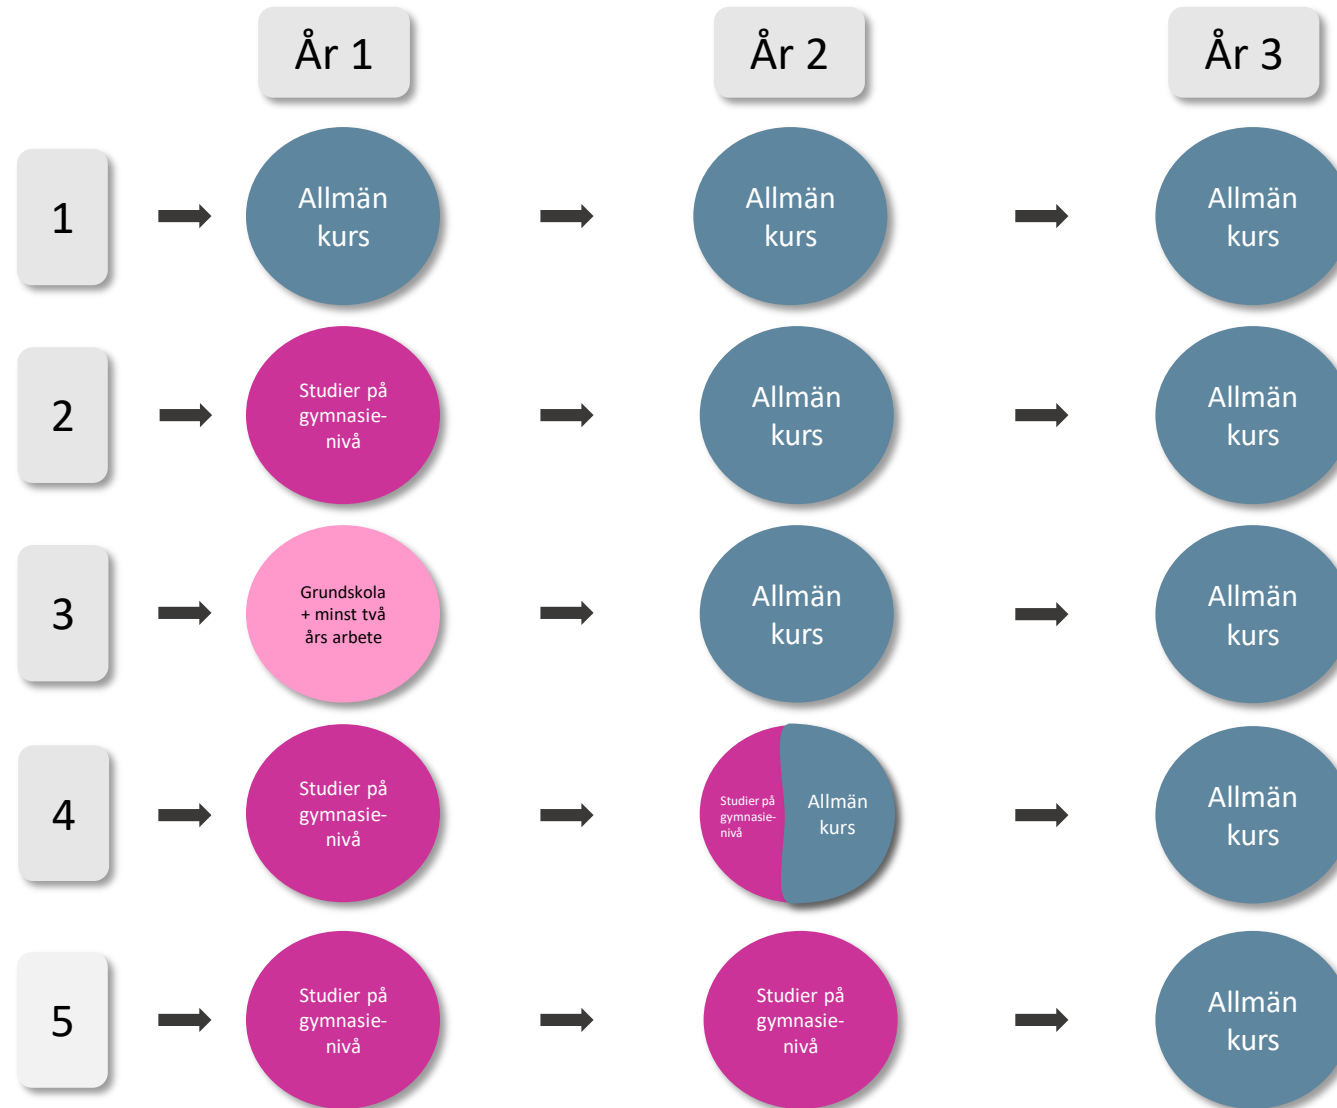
År 1

År 2

År 3

1

Allmän kurs

Allmän kurs

Allmän kurs

2

Studier på gymnasie-nivå

Allmän kurs

Allmän kurs

3

Grundskola + minst två års arbete

Allmän kurs

Allmän kurs

4

Studier på gymnasie-nivå

Studier på gymnasie-nivå

Allmän kurs

Allmän kurs

5

Studier på gymnasie-nivå

Studier på gymnasie-nivå

Allmän kurs